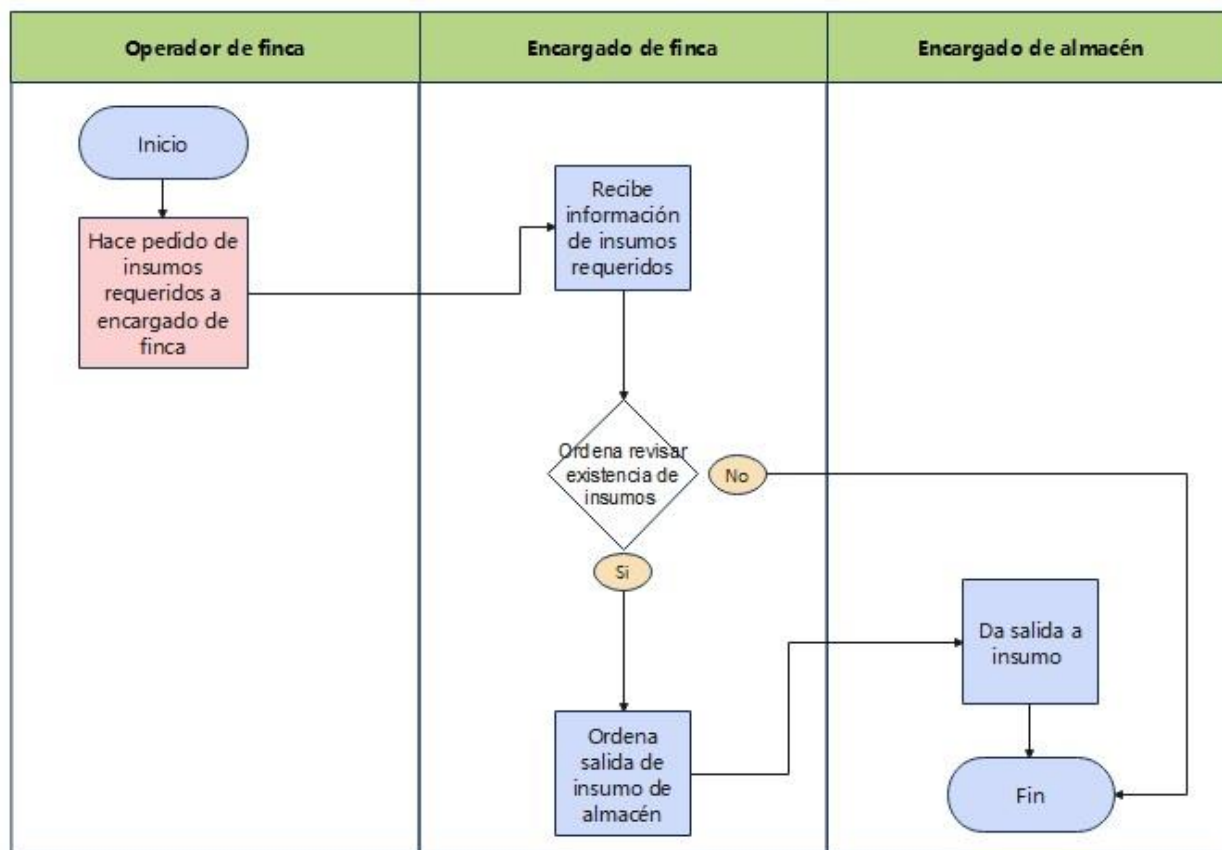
Operador de finca

Encargado de finca

Encargado de almacén

Inicio

Hace pedido de insumos requeridos a encargado de finca

Recibe información de insumos requeridos

Ordena revisar existencia de insumos

No

Si

Ordena salida de insumo de almacén

Da salida a insumo

Fin